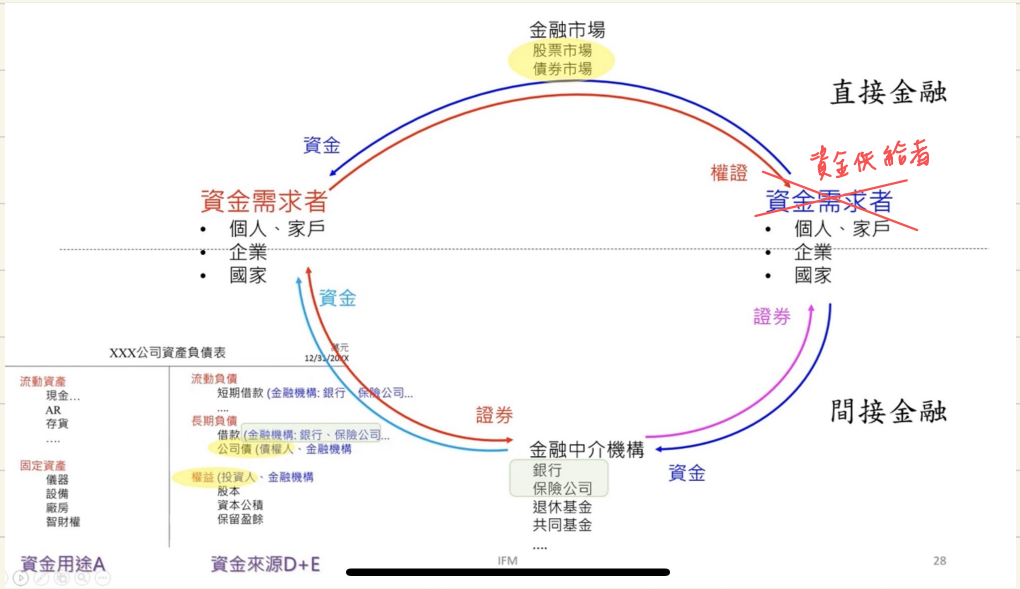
金融市場
股票市場
債券市場

直接金融

資金

權證

資金供給者

資金需求者
• 個人、家戶
• 企業
• 國家

資金需求者
• 個人、家戶
• 企業
• 國家

資金

證券

XXX公司資產負債表

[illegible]元
12/31/20XX

流動資產
現金…
AR
存貨
….

固定資產
儀器
設備
廠房
智財權

流動負債
短期借款 (金融機構: 銀行、保險公司…
….

長期負債
借款 (金融機構: 銀行、保險公司…
公司債 (債權人、金融機構

權益 (投資人、金融機構
股本
資本公積
保留盈餘

證券

間接金融

金融中介機構
銀行
保險公司
退休基金
共同基金
….

資金

資金用途A

資金來源D+E

IFM

28